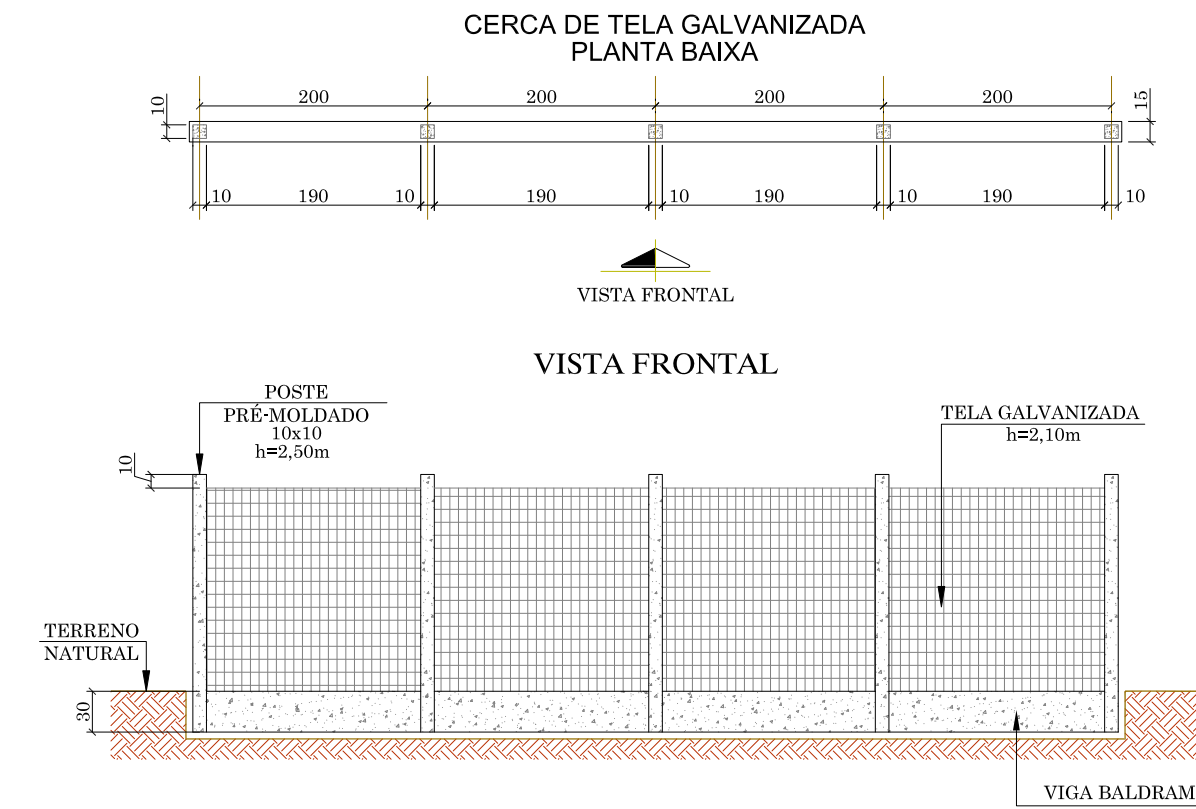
CERCA DE TELA GALVANIZADA
PLANTA BAIXA

10
200
200
200
200
15
10
190
10
190
10
190
10
190
10

VISTA FRONTAL

VISTA FRONTAL

POSTE
PRÉ-MOLDADO
10x10
h=2,50m

TELA GALVANIZADA
h=2,10m

10

TERRENO
NATURAL

30

VIGA BALDRAM